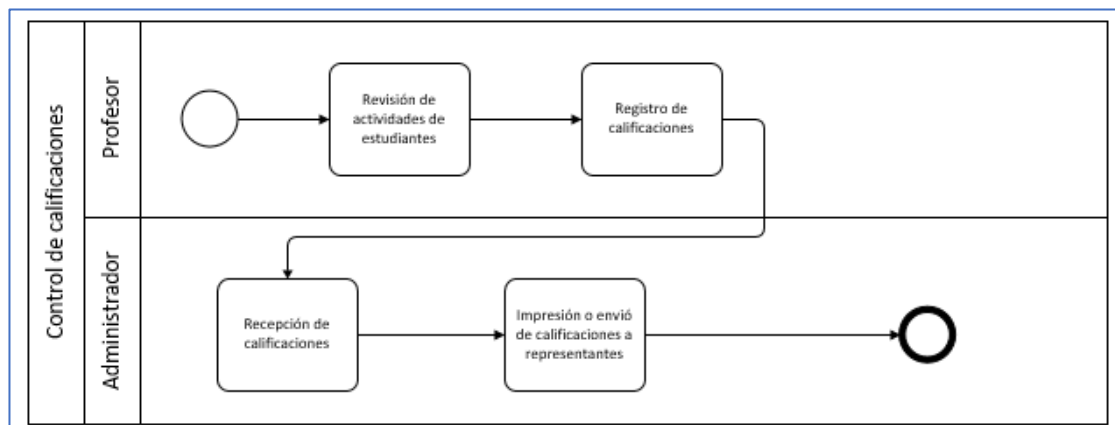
Control de calificaciones

Profesor

Revisión de actividades de estudiantes

Registro de calificaciones

Administrador

Recepción de calificaciones

Impresión o envió de calificaciones a representantes